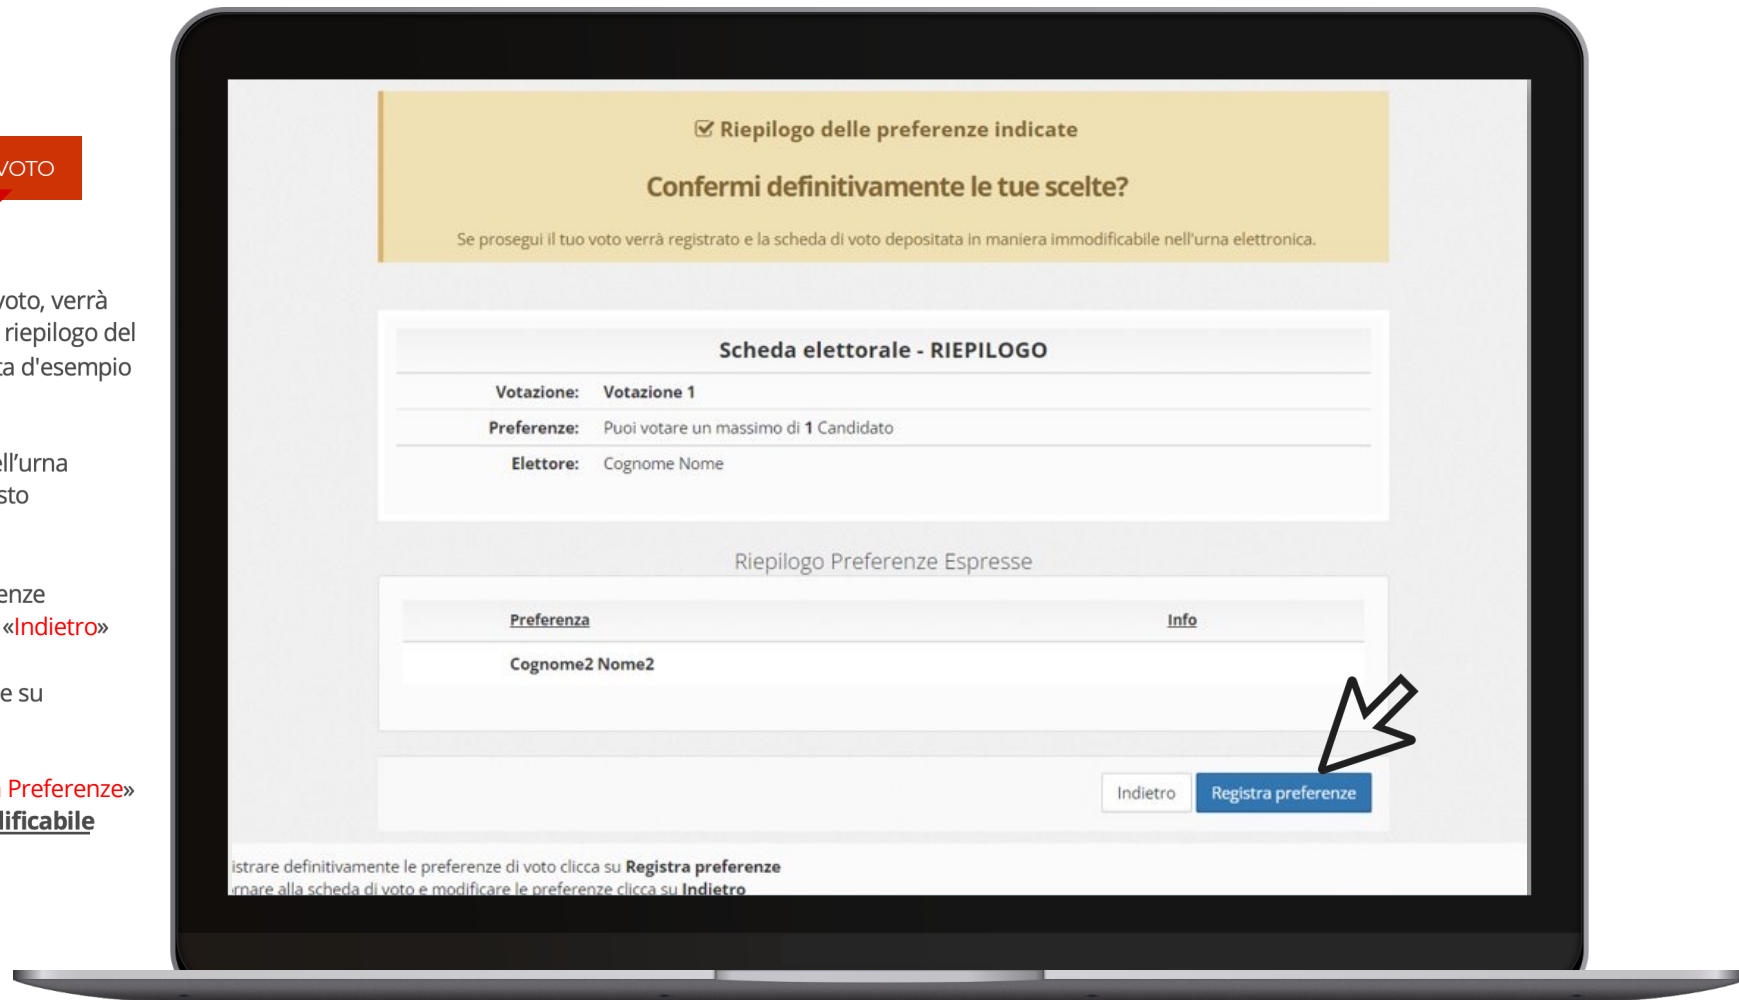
VOTO

voto, verrà
riepilogo del
a d'esempio

ll'urna
sto

enze
«Indietro»

e su

Preferenze»
lificabile

Riepilogo delle preferenze indicate

Confermi definitivamente le tue scelte?

Se prosegui il tuo voto verrà registrato e la scheda di voto depositata in maniera immodificabile nell'urna elettronica.

Scheda elettorale - RIEPILOGO

Votazione: Votazione 1

Preferenze: Puoi votare un massimo di 1 Candidato

Elettore: Cognome Nome

Riepilogo Preferenze Espresse

| Preferenza | Info |
|---|---|
| Cognome2 Nome2 | |

Indietro Registra preferenze

istrare definitivamente le preferenze di voto clicca su Registra preferenze
rnare alla scheda di voto e modificare le preferenze clicca su Indietro